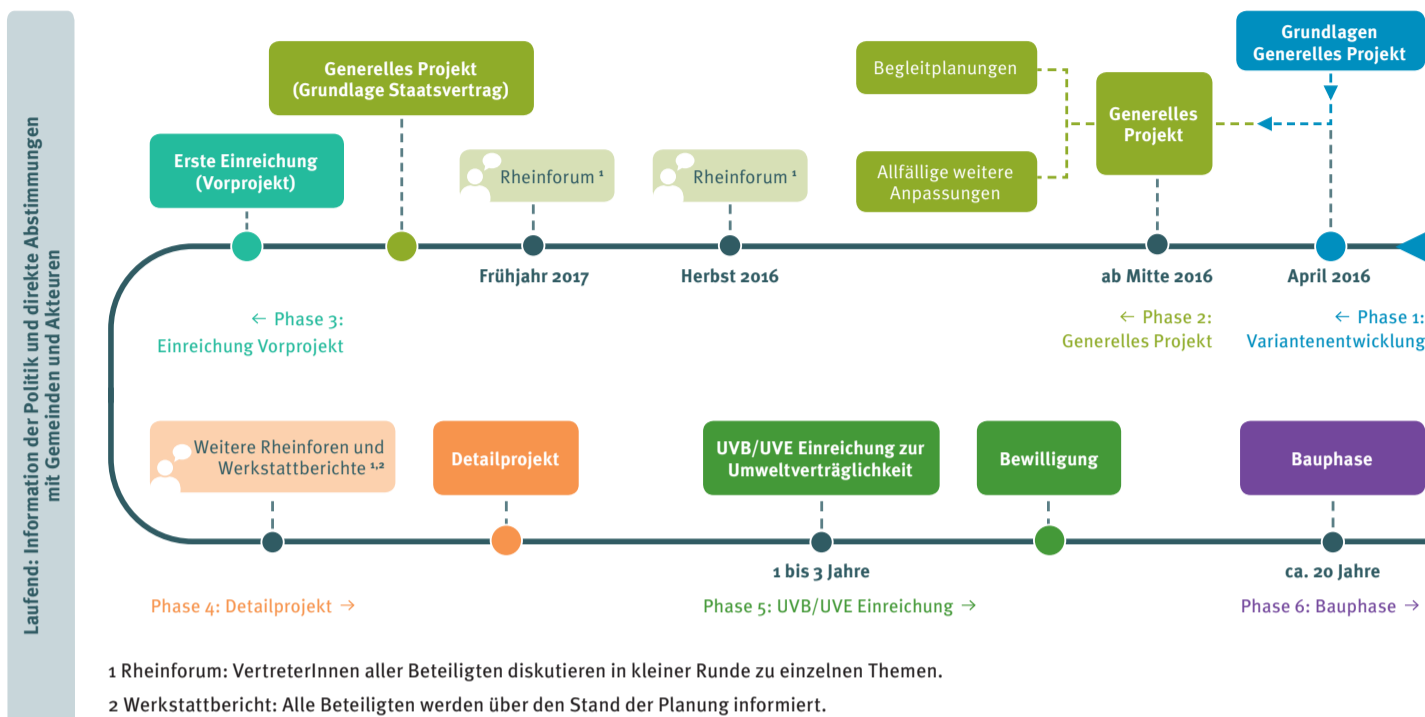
Laufend: Information der Politik und direkte Abstimmungen mit Gemeinden und Akteuren

Grundlagen Generelles Projekt

Generelles Projekt (Grundlage Staatsvertrag)

Begleitplanungen

Generelles Projekt

Erste Einreichung (Vorprojekt)

Rheinforum $^1$

Rheinforum $^1$

Allfällige weitere Anpassungen

Frühjahr 2017

Herbst 2016

ab Mitte 2016

April 2016

← Phase 3: Einreichung Vorprojekt

← Phase 2: Generelles Projekt

← Phase 1: Variantenentwicklung

Weitere Rheinforen und Werkstattberichte $^{1,2}$

Detailprojekt

UVB/UVE Einreichung zur Umweltverträglichkeit

Bewilligung

Bauphase

1 bis 3 Jahre

ca. 20 Jahre

Phase 4: Detailprojekt →

Phase 5: UVB/UVE Einreichung →

Phase 6: Bauphase →

1 Rheinforum: VertreterInnen aller Beteiligten diskutieren in kleiner Runde zu einzelnen Themen.

2 Werkstattbericht: Alle Beteiligten werden über den Stand der Planung informiert.